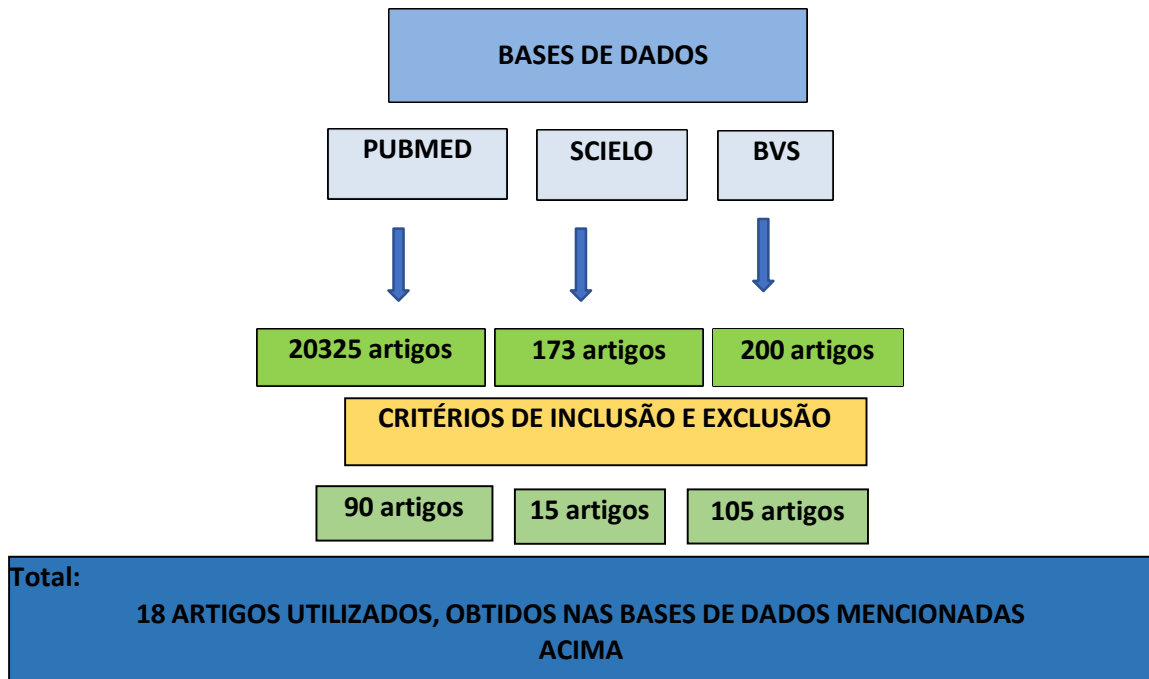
BASES DE DADOS

PUBMED

SCIELO

BVS

20325 artigos

173 artigos

200 artigos

CRITÉRIOS DE INCLUSÃO E EXCLUSÃO

90 artigos

15 artigos

105 artigos

Total:

18 ARTIGOS UTILIZADOS, OBTIDOS NAS BASES DE DADOS MENCIONADAS ACIMA